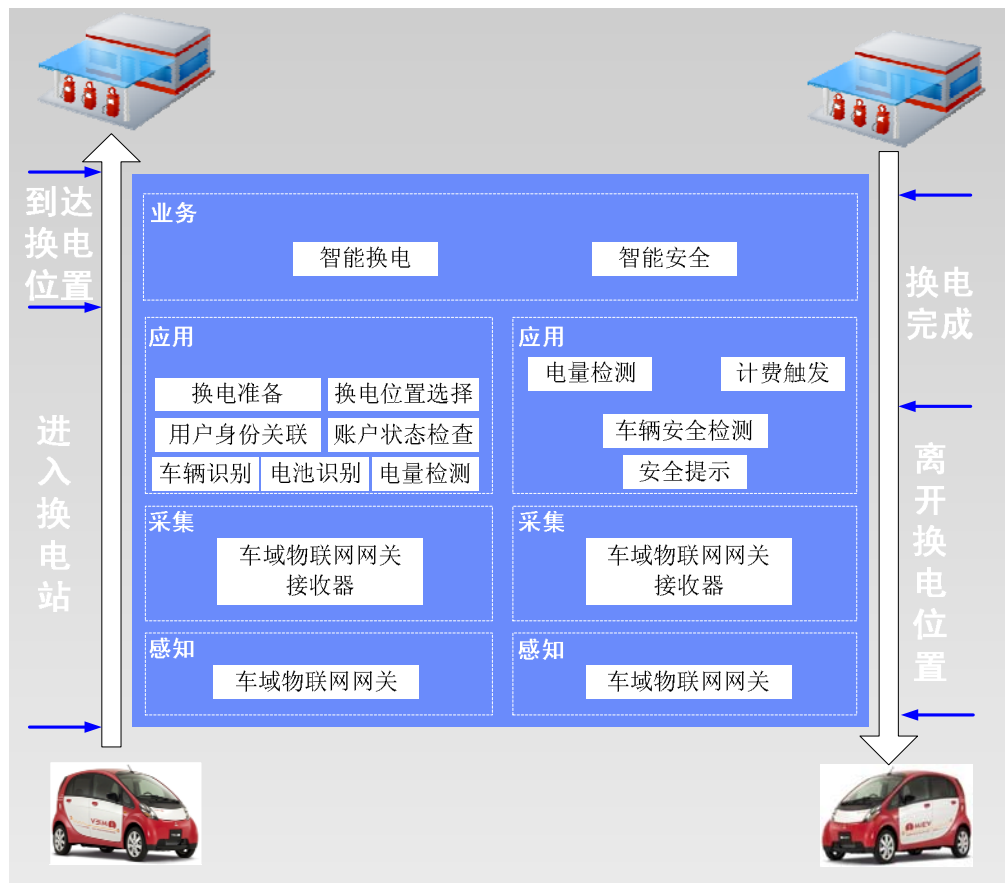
到达换电位置

进入换电站

业务

智能换电

智能安全

应用

换电准备

换电位置选择

用户身份关联

账户状态检查

车辆识别

电池识别

电量检测

应用

电量检测

计费触发

车辆安全检测

安全提示

采集

车域物联网网关接收器

采集

车域物联网网关接收器

感知

车域物联网网关

感知

车域物联网网关

换电完成

离开换电位置